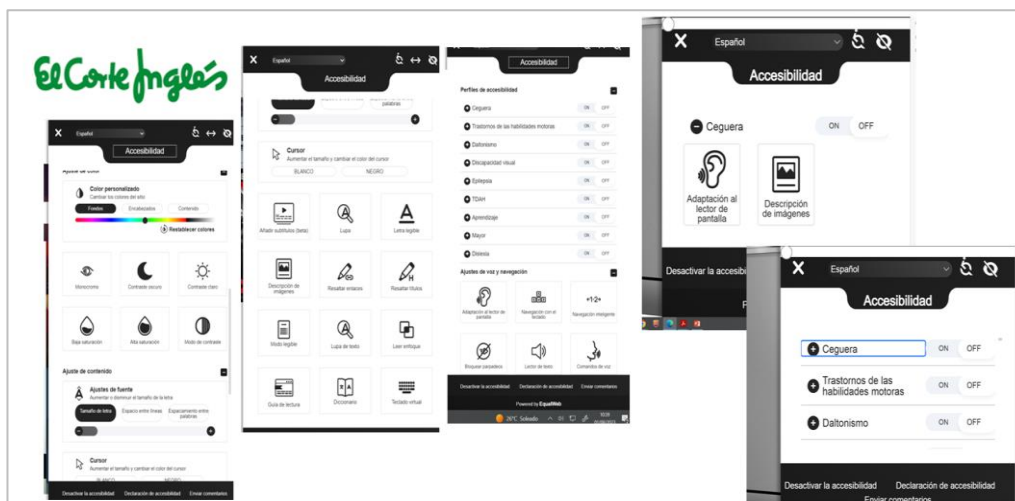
El Corte Inglés

X Español
Accesibilidad
Ajuste de color
Color personalizado
Cambiar los colores del sitio
Fondos Encabezados Contenido
Restablecer colores
Monocromo Contraste oscuro Contraste claro
Baja saturación Alta saturación Modo de contraste
Ajuste de contenido
Ajustes de fuente
Aumentar o disminuir el tamaño de la letra
Tamaño de letra Espacio entre líneas Espaciamiento entre palabras
Cursor
Aumentar el tamaño y cambiar el color del cursor
BLANCO NEGRO
Desactivar la accesibilidad Declaración de accesibilidad Enviar comentarios

X Español
Accesibilidad
palabras
Cursor
Aumentar el tamaño y cambiar el color del cursor
BLANCO NEGRO
Añadir subtítulos (beta) Lupa Letra legible
Descripción de imágenes Resaltar enlaces Resaltar títulos
Modo legible Lupa de texto Leer enfoque
Guía de lectura Diccionario Teclado virtual

Accesibilidad
Perfiles de accesibilidad
Ceguera ON OFF
Trastornos de las habilidades motoras ON OFF
Daltonismo ON OFF
Discapacidad visual ON OFF
Epilepsia ON OFF
TDAH ON OFF
Aprendizaje ON OFF
Mayor ON OFF
Dislexia ON OFF
Ajustes de voz y navegación
Adaptación al lector de pantalla Navegación con el teclado Navegación inteligente
Bloquear parpadeos Lector de texto Comandos de voz
Desactivar la accesibilidad Declaración de accesibilidad Enviar comentarios
Powered by EqualWeb
26°C Soleado

X Español
Accesibilidad
Ceguera ON OFF
Adaptación al lector de pantalla
Descripción de imágenes
Desactivar la accesib

X Español
Accesibilidad
Ceguera ON OFF
Trastornos de las habilidades motoras ON OFF
Daltonismo ON OFF
Desactivar la accesibilidad Declaración de accesibilidad
Enviar comentarios